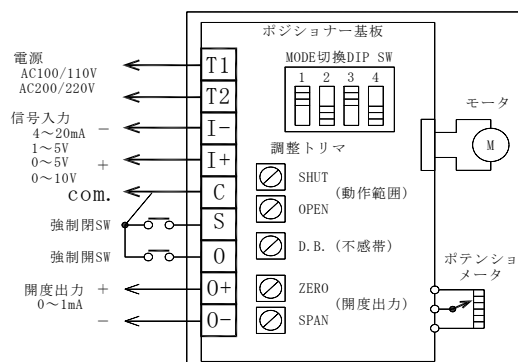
ポジショナー基板

MODE切換DIP SW

1 2 3 4

電源
AC100/110V
AC200/220V

T1

T2

信号入力
4～20mA
1～5V
0～5V
0～10V

−

+

I−

I+

com.

C

強制閉SW

S

強制開SW

O

開度出力
0～1mA

+

−

O+

O−

調整トリマ

SHUT
OPEN
(動作範囲)

D.B.（不感帯）

ZERO
SPAN
(開度出力)

モータ

M

ポテンショメータ